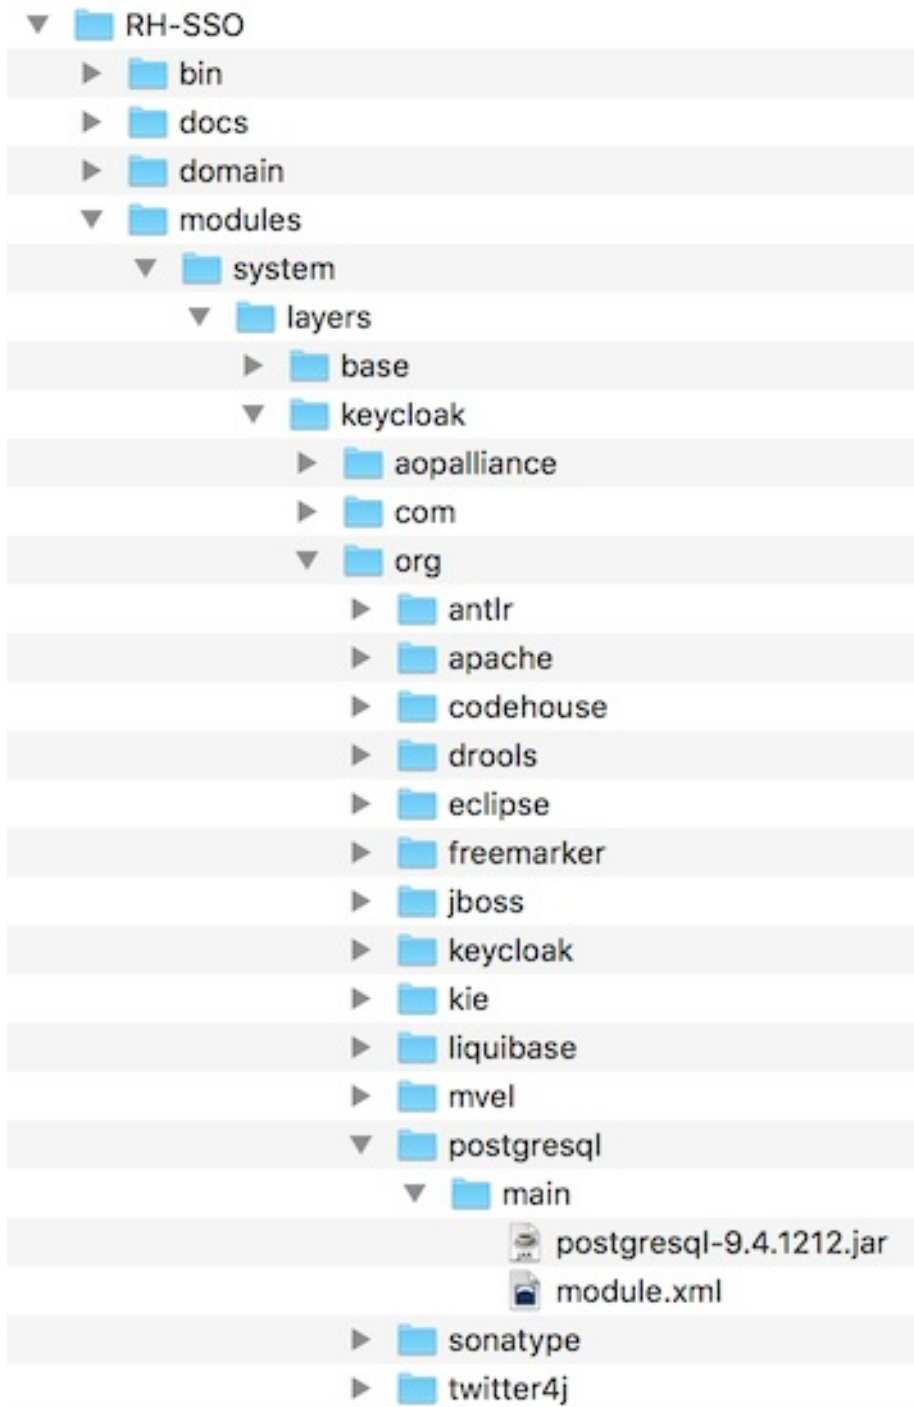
RH-SSO
bin
docs
domain
modules
system
layers
base
keycloak
aopalliance
com
org
antlr
apache
codehouse
drools
eclipse
freemarker
jboss
keycloak
kie
liquibase
mvel
postgresql
main
postgresql-9.4.1212.jar
module.xml
sonatype
twitter4j